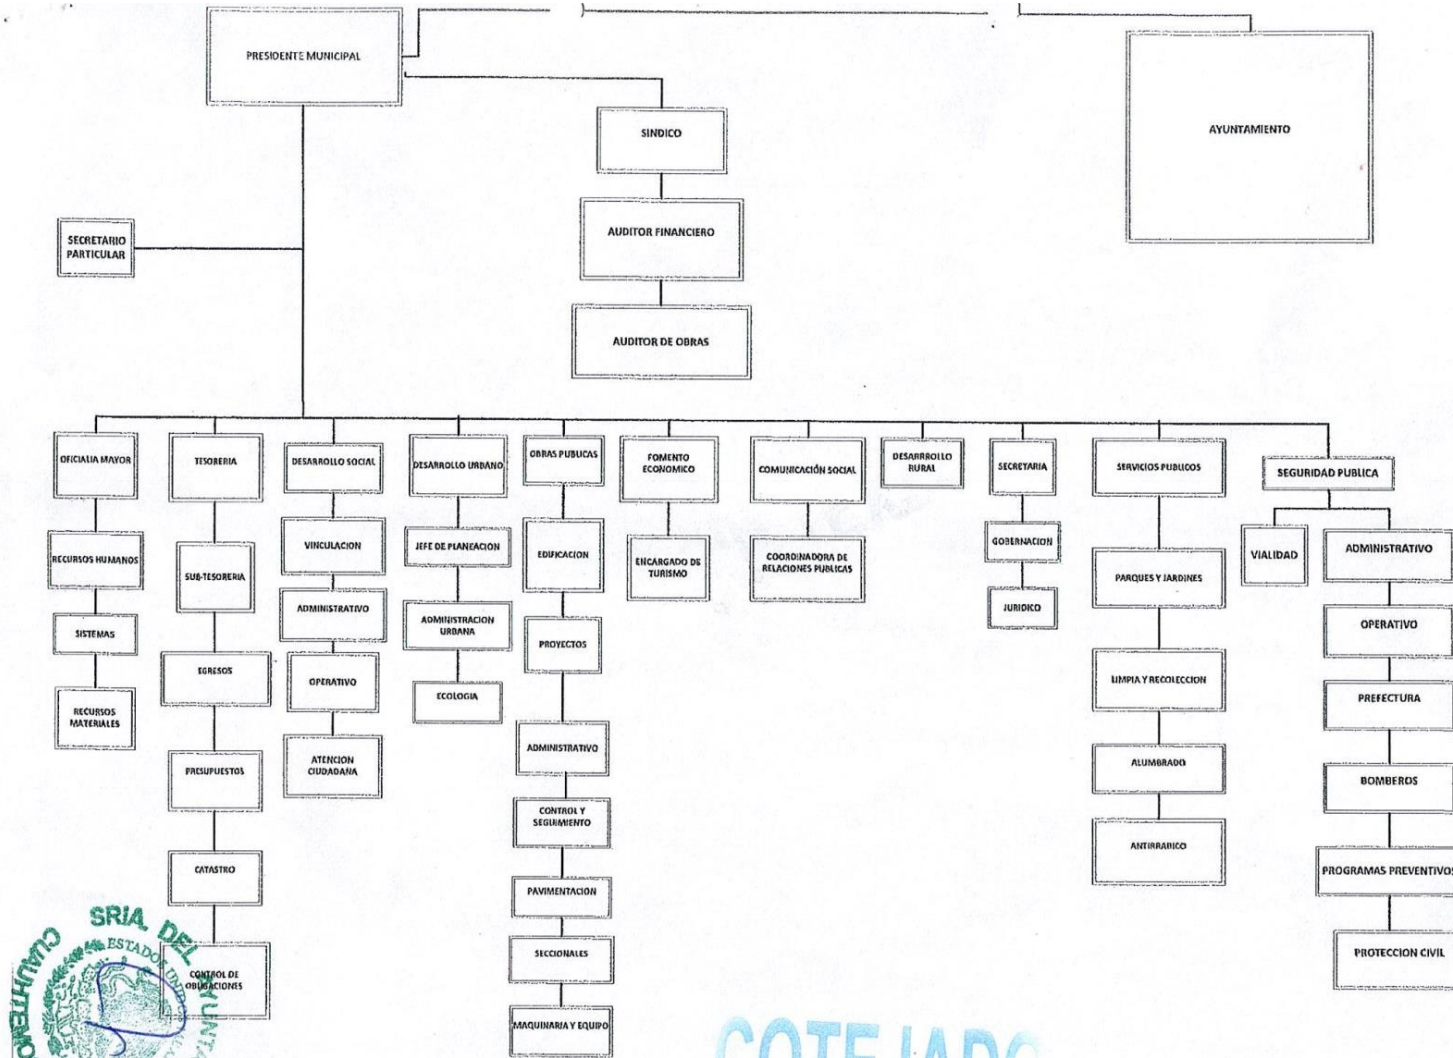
PRESIDENTE MUNICIPAL

SINDICO

AYUNTAMIENTO

AUDITOR FINANCIERO

AUDITOR DE OBRAS

SECRETARIO PARTICULAR

OFICIALIA MAYOR

RECURSOS HUMANOS

SISTEMAS

RECURSOS MATERIALES

TESORERIA

SUB-TESORERIA

EGRESOS

PRESUPUESTOS

CATASTRO

CONTROL DE OBLIGACIONES

DESARROLLO SOCIAL

VINCULACION

ADMINISTRATIVO

OPERATIVO

ATENCION CIUDADANA

DESARROLLO URBANO

JEFE DE PLANEACION

ADMINISTRACION URBANA

ECOLOGIA

OBRAS PUBLICAS

EDIFICACION

PROYECTOS

ADMINISTRATIVO

CONTROL Y SEGUIMIENTO

PAVIMENTACION

SECCIONALES

MAQUINARIA Y EQUIPO

FOMENTO ECONOMICO

ENCARGADO DE TURISMO

COMUNICACIÓN SOCIAL

COORDINADORA DE RELACIONES PUBLICAS

DESARROLLO RURAL

SECRETARIA

GOBERNACION

JURIDICO

SERVICIOS PUBLICOS

PARQUES Y JARDINES

LIMPIA Y RECOLECCION

ALUMBRADO

ANTIRRABICO

SEGURIDAD PUBLICA

VIALIDAD

ADMINISTRATIVO

OPERATIVO

PREFECTURA

BOMBEROS

PROGRAMAS PREVENTIVOS

PROTECCION CIVIL

SRIA. DEL AYUNTA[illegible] ESTADOS UNIDOS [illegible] CUAUHTEMO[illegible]

COTEJADO